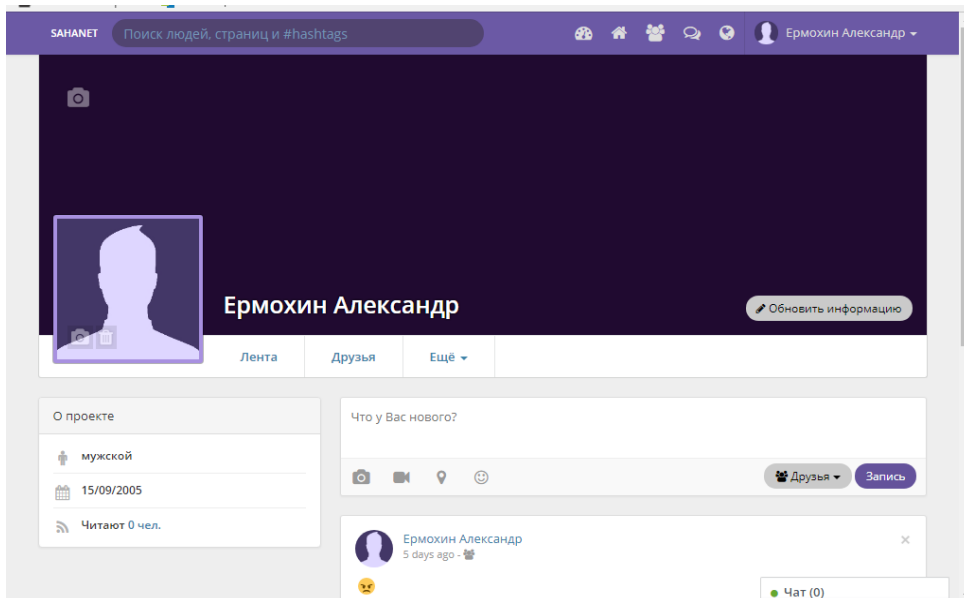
SAHANET
Поиск людей, страниц и #hashtags
Ермохин Александр
Ермохин Александр
Обновить информацию
Лента
Друзья
Ещё
О проекте
мужской
15/09/2005
Читают 0 чел.
Что у Вас нового?
Друзья
Запись
Ермохин Александр
5 days ago -
Чат (0)